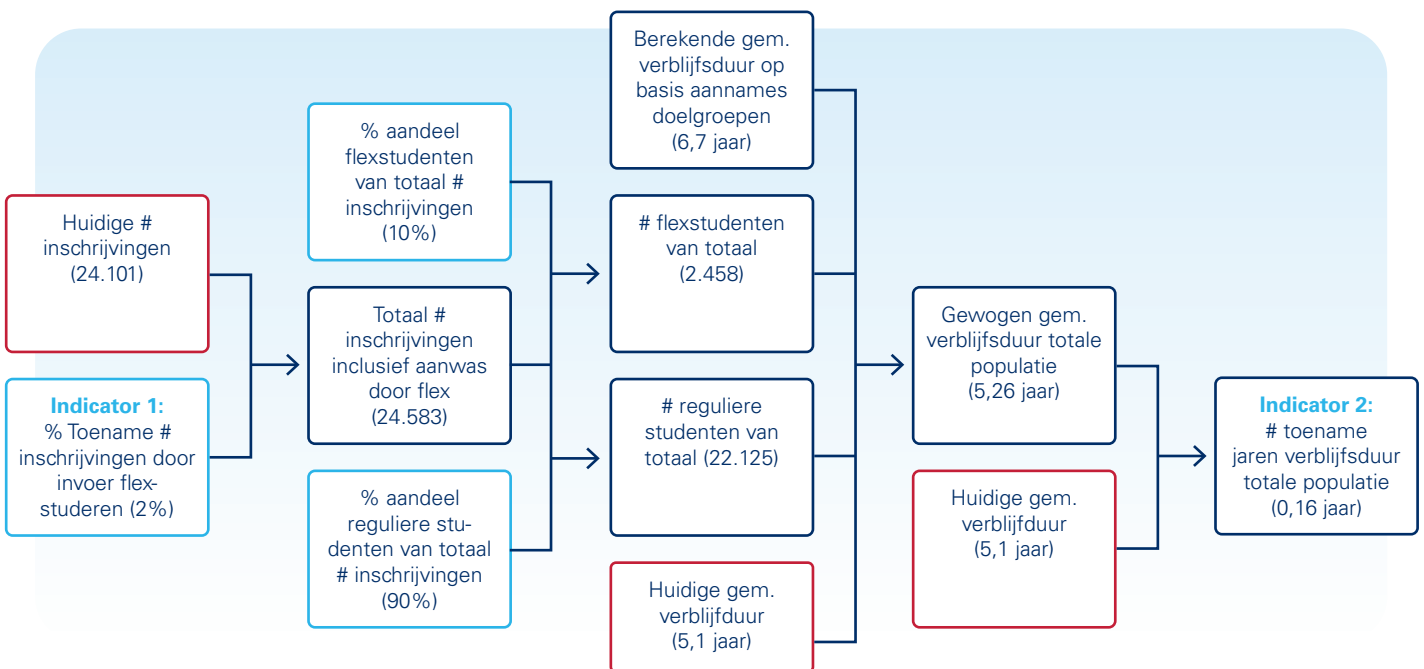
Huidige # inschrijvingen (24.101)

Indicator 1: % Toename # inschrijvingen door invoer flex-studeren (2%)

% aandeel flexstudenten van totaal # inschrijvingen (10%)

Totaal # inschrijvingen inclusief aanwas door flex (24.583)

% aandeel reguliere studenten van totaal # inschrijvingen (90%)

Berekende gem. verblijfsduur op basis aannames doelgroepen (6,7 jaar)

# flexstudenten van totaal (2.458)

# reguliere studenten van totaal (22.125)

Huidige gem. verblijfduur (5,1 jaar)

Gewogen gem. verblijfsduur totale populatie (5,26 jaar)

Huidige gem. verblijfduur (5,1 jaar)

Indicator 2: # toename jaren verblijfsduur totale populatie (0,16 jaar)